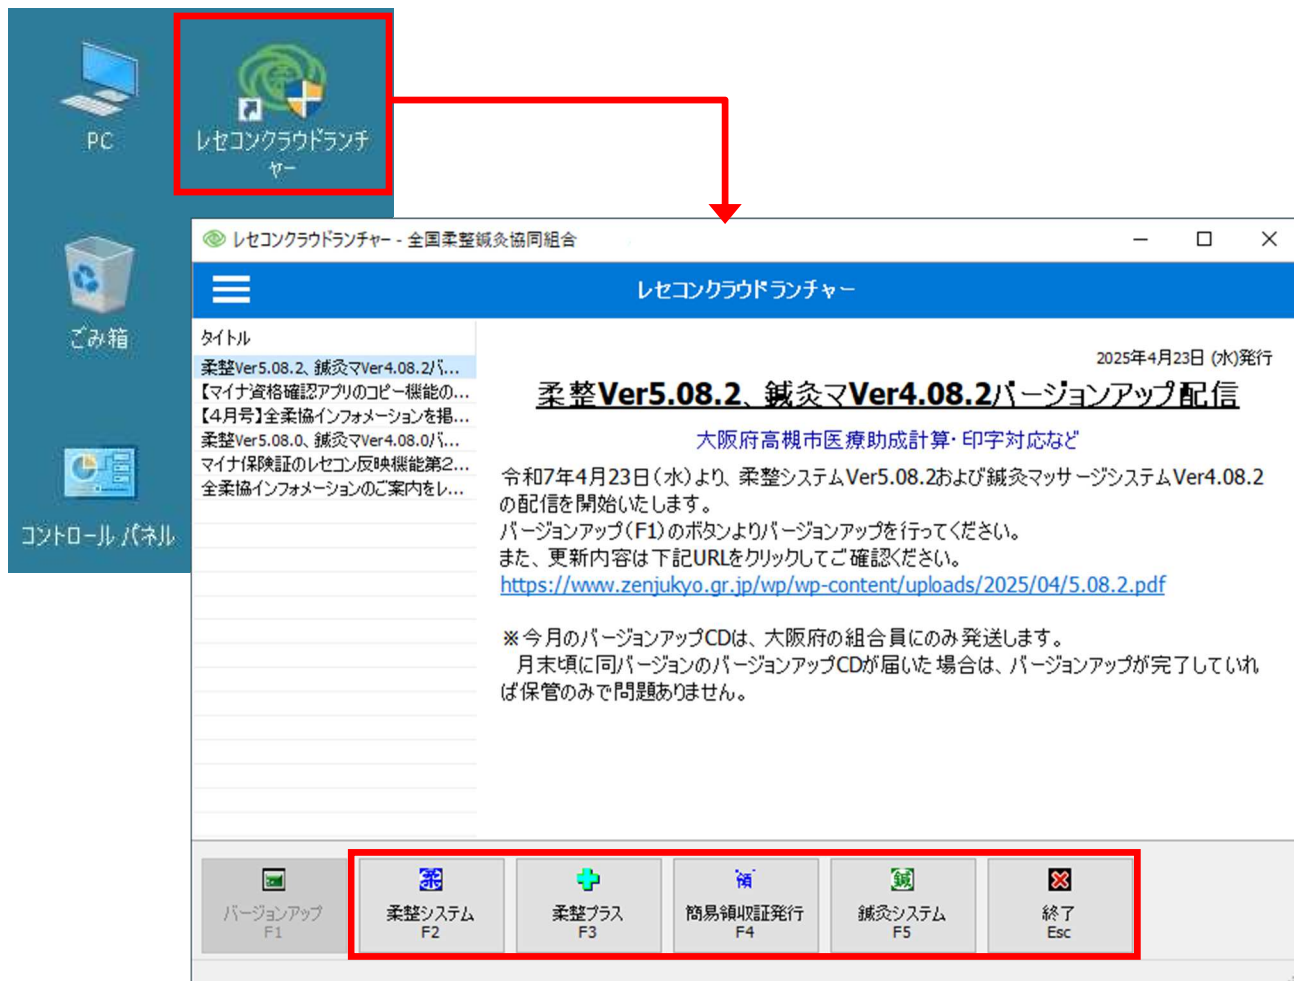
PC

レセコンクラウドランチャー

ごみ箱

コントロール パネル

レセコンクラウドランチャー - 全国柔整鍼灸協同組合

レセコンクラウドランチャー

タイトル
柔整Ver5.08.2、鍼灸マVer4.08.2バ...
【マイナ資格確認アプリのコピー機能の...
【4月号】全柔協インフォメーションを掲...
柔整Ver5.08.0、鍼灸マVer4.08.0バ...
マイナ保険証のレセコン反映機能第2...
全柔協インフォメーションのご案内をし...

2025年4月23日 (水)発行

柔整Ver5.08.2、鍼灸マVer4.08.2バージョンアップ配信

大阪府高槻市医療助成計算・印字対応など

令和7年4月23日(水)より、柔整システムVer5.08.2および鍼灸マッサージシステムVer4.08.2の配信を開始いたします。
バージョンアップ(F1)のボタンよりバージョンアップを行ってください。
また、更新内容は下記URLをクリックしてご確認ください。
https://www.zenjukyo.gr.jp/wp/wp-content/uploads/2025/04/5.08.2.pdf

※今月のバージョンアップCDは、大阪府の組合員にのみ発送します。
月末頃に同バージョンのバージョンアップCDが届いた場合は、バージョンアップが完了していれば保管のみで問題ありません。

バージョンアップ F1
柔整システム F2
柔整プラス F3
簡易領収証発行 F4
鍼灸システム F5
終了 Esc